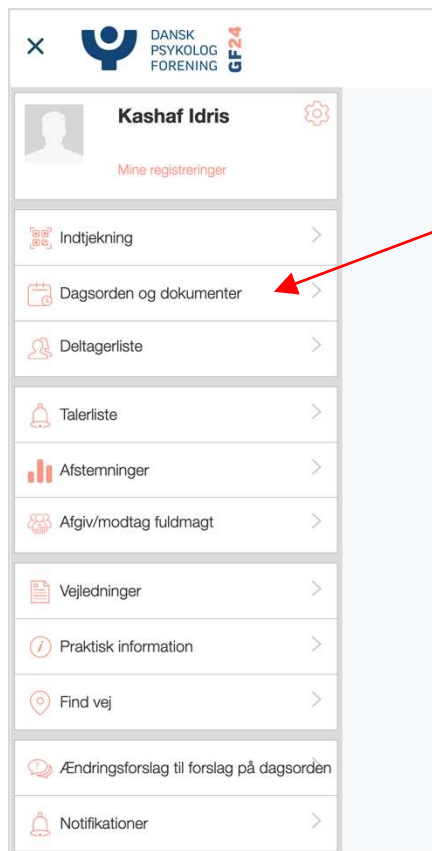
×

DANSK
PSYKOLOG
FORENING
GF24

Kashaf Idris

Mine registreringer

Indtjekning

Dagsorden og dokumenter

Deltagerliste

Talerliste

Afstemninger

Afgiv/modtag fuldmagt

Vejledninger

Praktisk information

Find vej

Ændringsforslag til forslag på dagsorden

Notifikationer